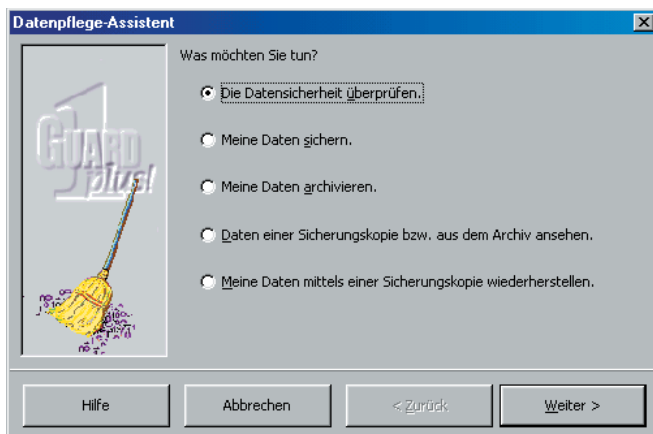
Datenpflege-Assistent

Was möchten Sie tun?

Die Datensicherheit überprüfen.

Meine Daten sichern.

Meine Daten archivieren.

Daten einer Sicherungskopie bzw. aus dem Archiv ansehen.

Meine Daten mittels einer Sicherungskopie wiederherstellen.

1 GUARD plus!

Hilfe

Abbrechen

< Zurück

Weiter >